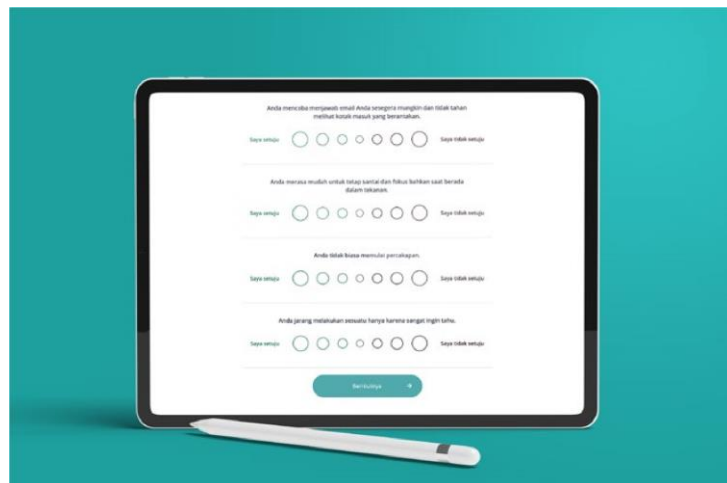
Anda mencoba menjawab email Anda segera mungkin dan tidak tahan melihat kotak masuk yang berantakan.

Saya setuju

Saya tidak setuju

Anda merasa mudah untuk tetap santai dan fokus bahkan saat berada dalam tekanan.

Saya setuju

Saya tidak setuju

Anda tidak biasa memulai percakapan.

Saya setuju

Saya tidak setuju

Anda jarang melakukan sesuatu hanya karena sangat ingin tahu.

Saya setuju

Saya tidak setuju

Berikutnya →